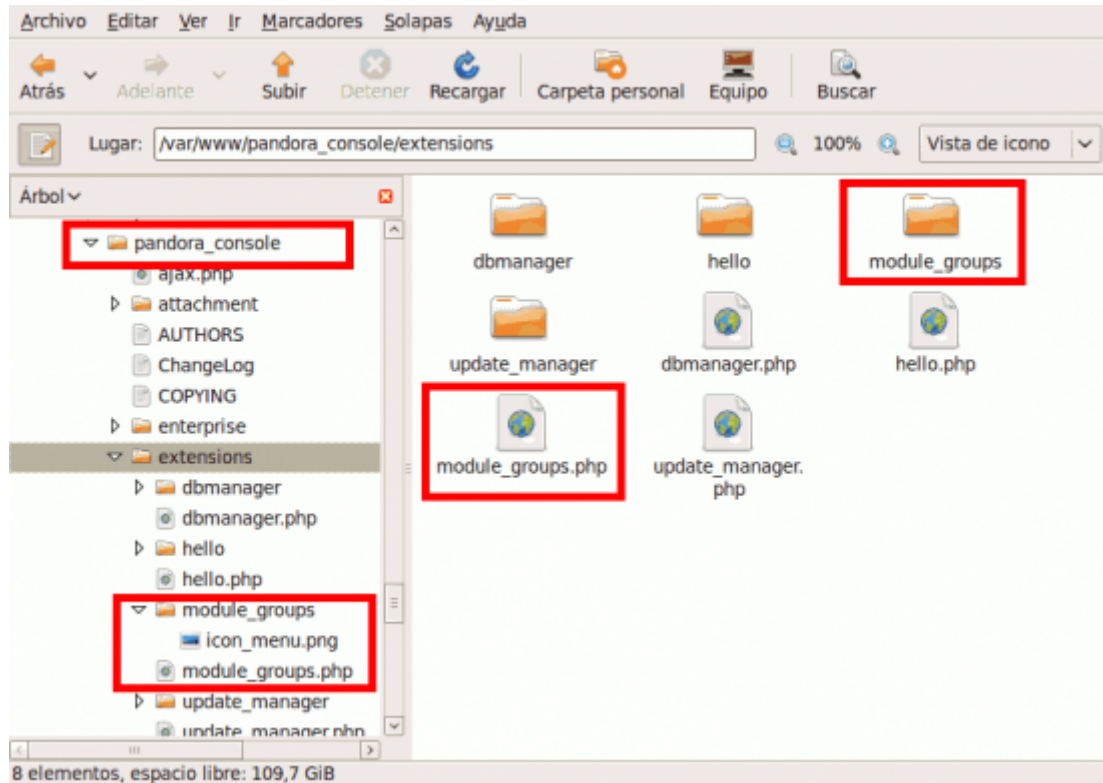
Archivo Editar Ver Ir Marcadores Solapas Ayuda

Atrás Adelante Subir Detener Recargar Carpeta personal Equipo Buscar

Lugar: /var/www/pandora_console/extensions 100% Vista de icono

Árbol

pandora_console
ajax.php
attachment
AUTHORS
ChangeLog
COPYING
enterprise
extensions
dbmanager
dbmanager.php
hello
hello.php
module_groups
icon_menu.png
module_groups.php
update_manager
update_manager.php

dbmanager
hello
module_groups
update_manager
dbmanager.php
hello.php
module_groups.php
update_manager.php

8 elementos, espacio libre: 109,7 GiB